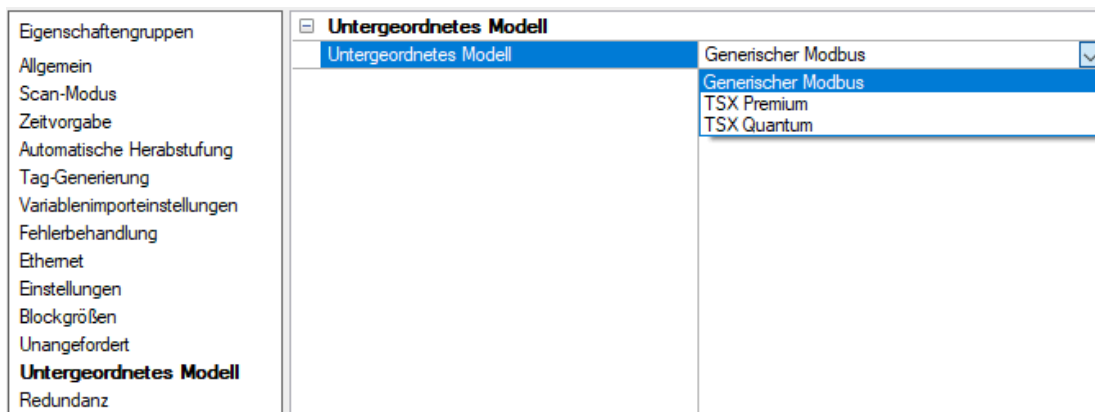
Eigenschaftengruppen
Allgemein
Scan-Modus
Zeitvorgabe
Automatische Herabstufung
Tag-Generierung
Variablenimporteinstellungen
Fehlerbehandlung
Ethernet
Einstellungen
Blockgrößen
Unangefordert
Untergeordnetes Modell
Redundanz

Untergeordnetes Modell

| Untergeordnetes Modell | Generischer Modbus |
|---|---|

Generischer Modbus
TSX Premium
TSX Quantum